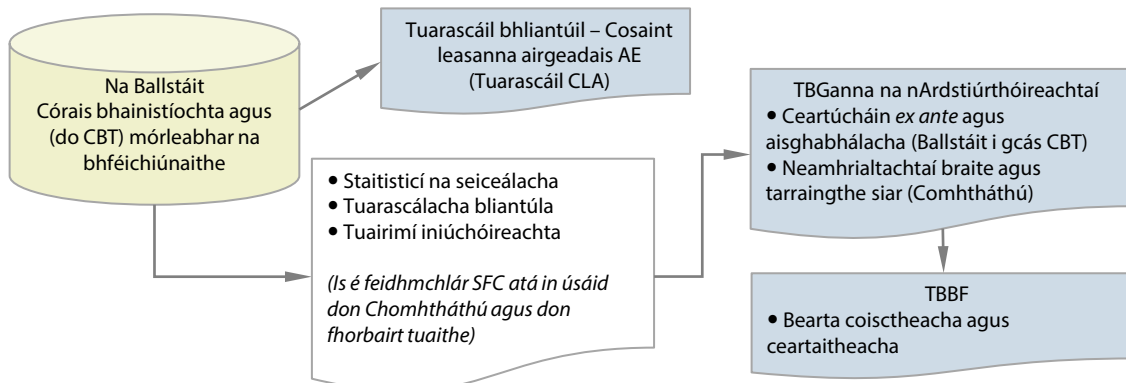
Na Ballstáit
Córais bhainistíochta agus (do CBT) mórleabhar na bhféichiúnaithe

Tuarascáil bhliantúil – Cosaint leasanna airgeadais AE (Tuarascáil CLA)

• Staitisticí na seiceálacha
• Tuarascálacha bliantúla
• Tuairimí iniúchóireachta

(Is é feidhmchlár SFC atá in úsáid don Chomhtháthú agus don fhorbairt tuaithe)

TBGanna na nArdstiúrthóireachtaí
• Ceartúcháin ex ante agus aisghabhálacha (Ballstáit i gcás CBT)
• Neamhrialtachtaí braite agus tarraingthe siar (Comhtháthú)

TBBF
• Bearta coisctheacha agus ceartaitheacha